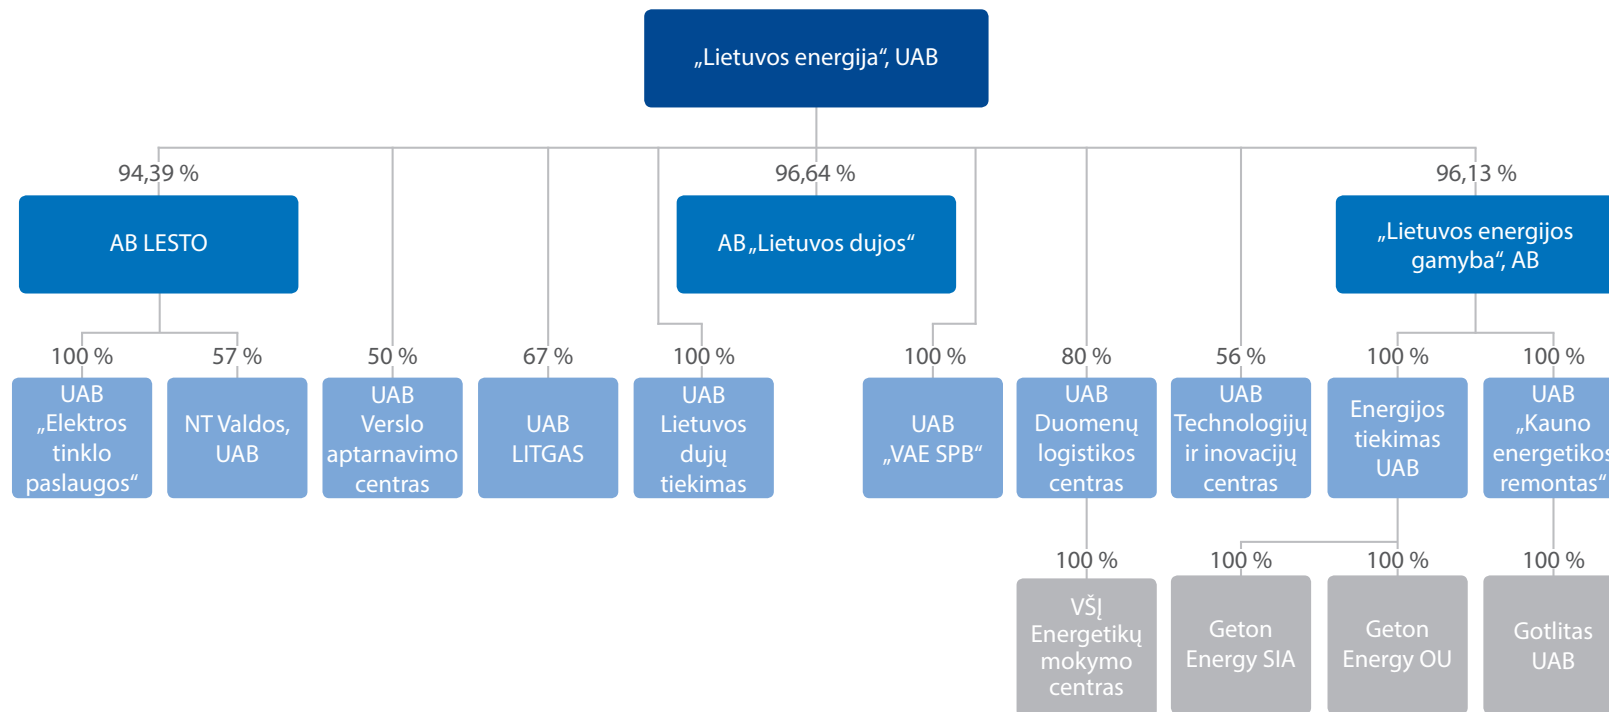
„Lietuvos energija“, UAB

94,39 %

AB LESTO

96,64 %

AB „Lietuvos dujos“

96,13 %

„Lietuvos energijos gamyba“, AB

100 %

UAB „Elektros tinklo paslaugos“

57 %

NT Valdos, UAB

50 %

UAB Verslo aptarnavimo centras

67 %

UAB LITGAS

100 %

UAB Lietuvos dujų tiekimas

100 %

UAB „VAE SPB“

80 %

UAB Duomenų logistikos centras

56 %

UAB Technologijų ir inovacijų centras

100 %

Energijos tiekimas UAB

100 %

UAB „Kauno energetikos remontas“

100 %

VŠĮ Energetikų mokymo centras

100 %

Geton Energy SIA

100 %

Geton Energy OU

100 %

Gotlitas UAB